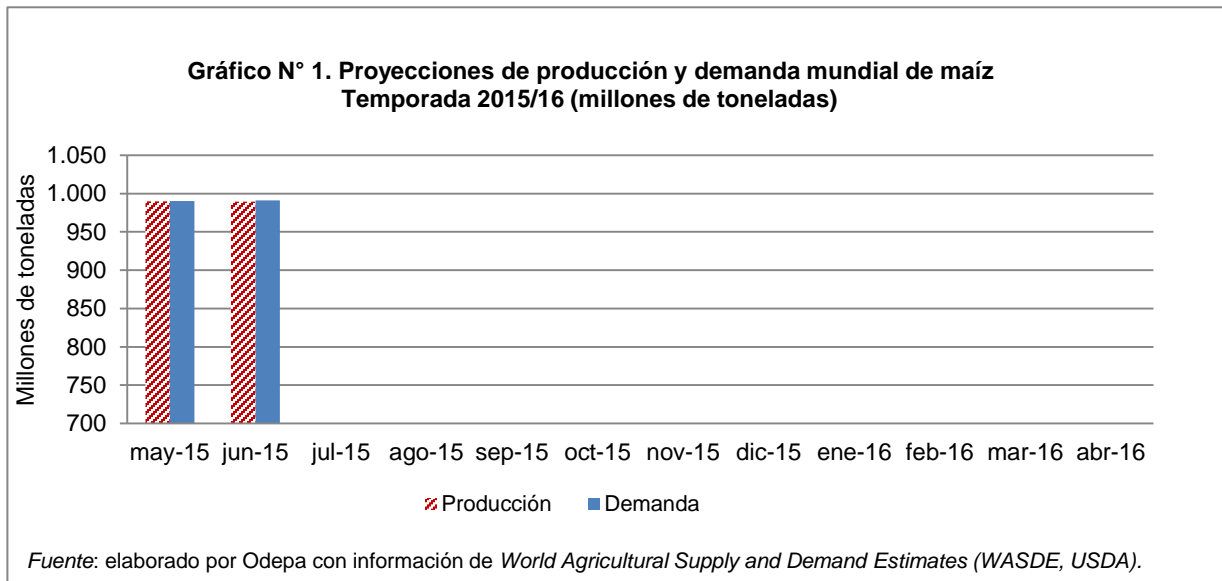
Gráfico N° 1. Proyecciones de producción y demanda mundial de maíz
Temporada 2015/16 (millones de toneladas)

Millones de toneladas

1.050
1.000
950
900
850
800
750
700

may-15 jun-15 jul-15 ago-15 sep-15 oct-15 nov-15 dic-15 ene-16 feb-16 mar-16 abr-16

Producción Demanda

*Fuente*: elaborado por Odepa con información de *World Agricultural Supply and Demand Estimates (WASDE, USDA).*